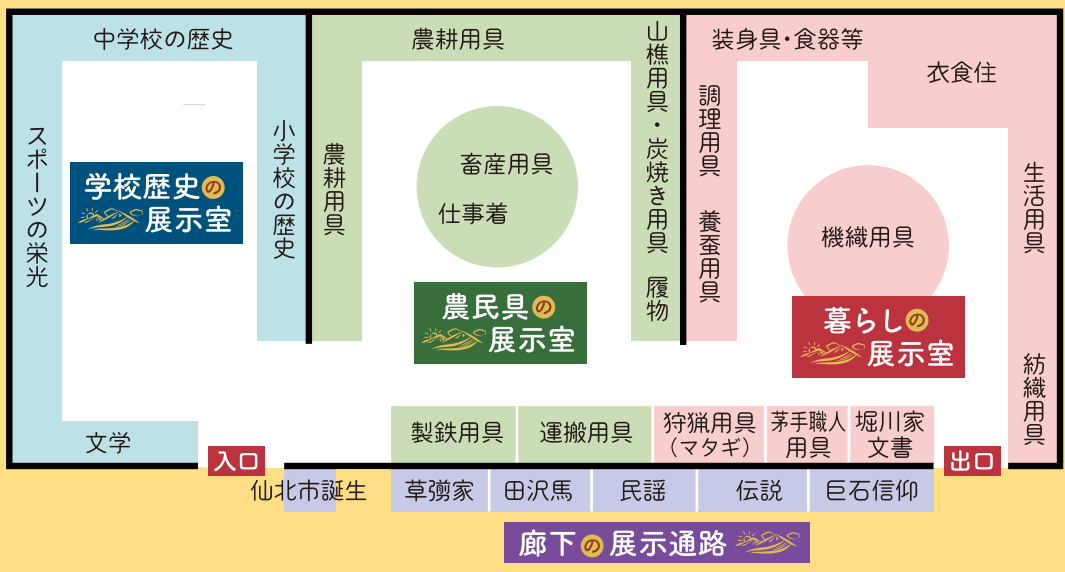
中学校の歴史

スポーツの栄光

学校歴史の展示室

小学校の歴史

文学

入口

農耕用具

農耕用具

畜産用具

仕事着

農民具の展示室

山樵用具・炭焼き用具 履物

装身具・食器等

衣食住

調理用具

養蚕用具

機織用具

暮らしの展示室

生活用具

紡織用具

製鉄用具

運搬用具

狩猟用具（マタギ）

茅手職人用具

堀川家文書

出口

仙北市誕生

草彅家

田沢馬

民謡

伝説

巨石信仰

廊下の展示通路